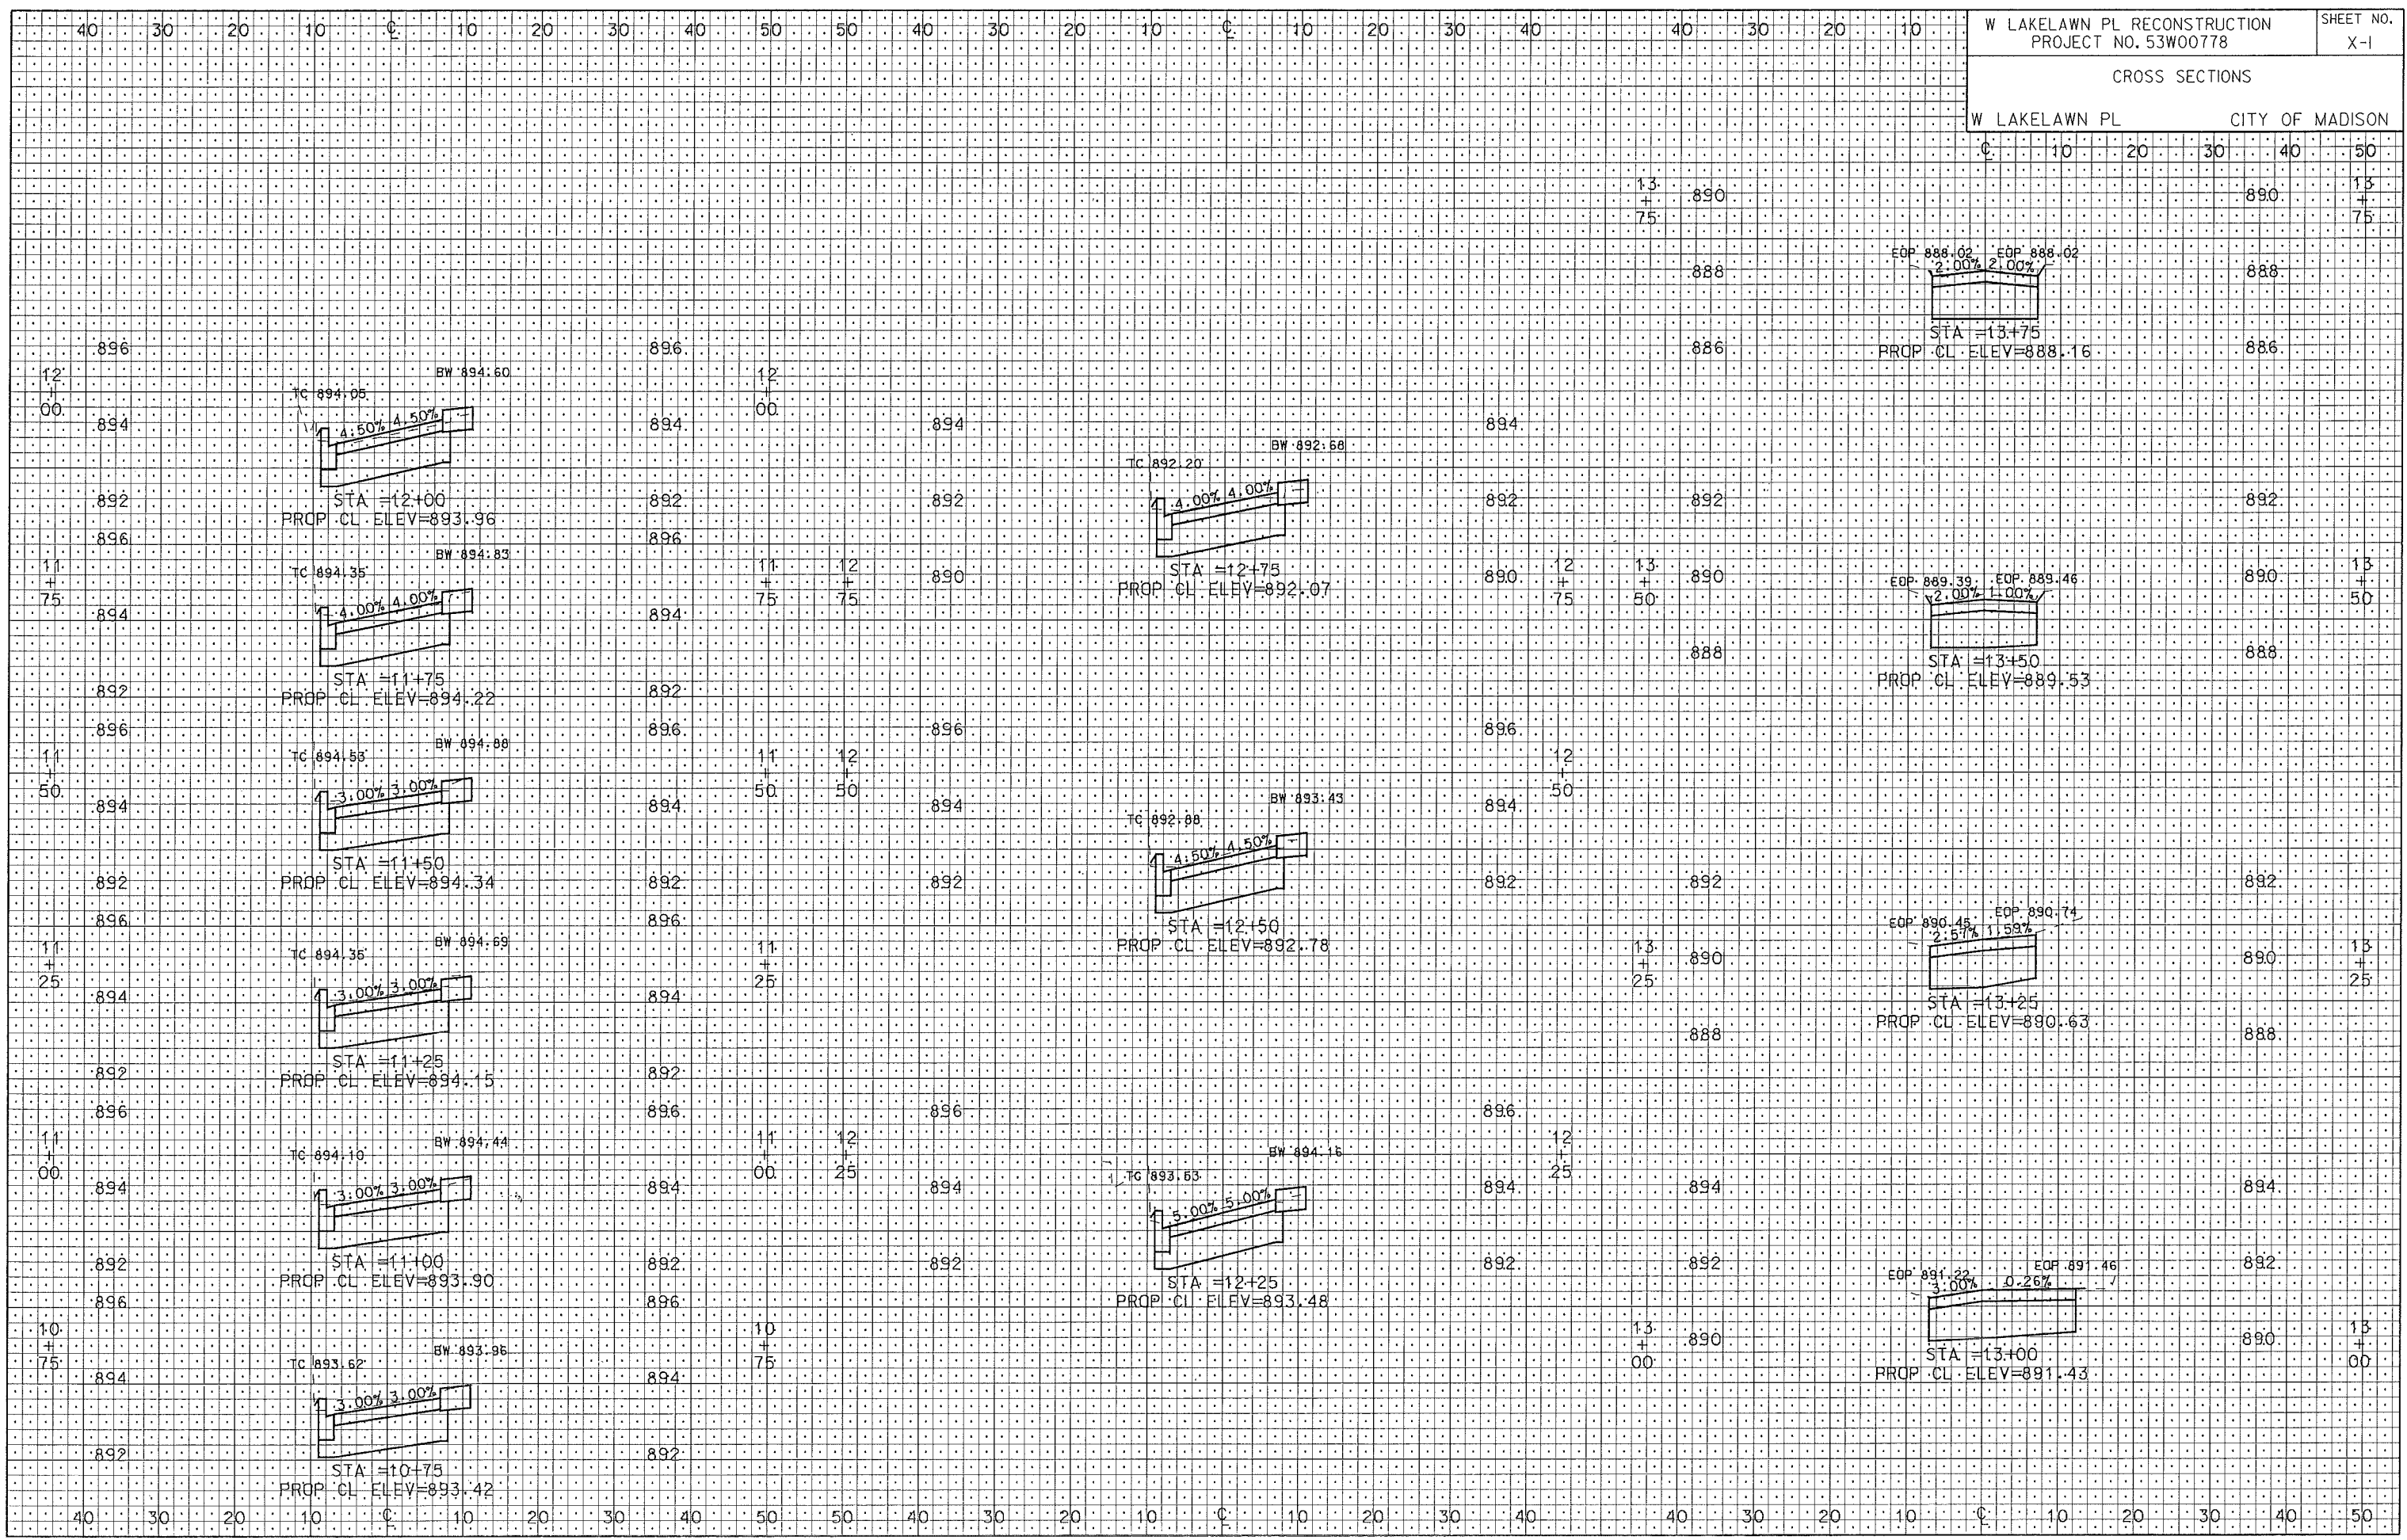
W LAKELAWN PL RECONSTRUCTION
PROJECT NO. 53W00778

SHEET NO.
X-1

CROSS SECTIONS

W LAKELAWN PL CITY OF MADISON

40 30 20 10 ℄ 10 20 30 40 50 50 40 30 20 10 ℄ 10 20 30 40 40 30 20 10

℄ 10 20 30 40 50

13 + 75 890 890 13 + 75

EOP 888.02 EOP 888.02
2.00% 2.00%
888 888
STA =13+75
PROP CL ELEV=888.16
886 886

896 896
12 + 00 12 + 00
BW 894.60
TC 894.05
4.50% 4.50%
894 894 894 894
BW 892.68
TC 892.20
4.00% 4.00%
892 892 892 892 892 892
STA =12+00
PROP CL ELEV=893.96
896 896
BW 894.83
TC 894.35
11 + 75 11 + 75 12 + 75 890 890 12 + 75 13 + 50 890 890 13 + 50
STA =12+75
PROP CL ELEV=892.07
4.00% 4.00%
EOP 889.39 EOP 889.46
2.00% 1.00%
894 894
888 888
STA =11+75
PROP CL ELEV=894.22
STA =13+50
PROP CL ELEV=889.53
892 892
896 896 896 896
11 + 50 BW 894.88
TC 894.53
11 + 50 12 + 50 12 + 50
3.00% 3.00%
894 894 894 894
BW 893.43
TC 892.88
4.50% 4.50%
892 892 892 892 892 892
STA =11+50
PROP CL ELEV=894.34
896 896
STA =12+50
PROP CL ELEV=892.78
EOP 890.45 EOP 890.74
2.57% 1.59%
11 + 25 BW 894.69
TC 894.35
11 + 25 13 + 25 890 890 13 + 25
3.00% 3.00%
894 894
STA =13+25
PROP CL ELEV=890.63
888 888
STA =11+25
PROP CL ELEV=894.15
892 892
896 896 896 896
11 + 00 BW 894.44
TC 894.10
11 + 00 12 + 25 12 + 25
BW 894.16
TC 893.63
3.00% 3.00%
5.00% 5.00%
894 894 894 894 894 894
892 892 892 892 892 892
STA =11+00
PROP CL ELEV=893.90
STA =12+25
PROP CL ELEV=893.48
EOP 891.22 EOP 891.46
3.00% 0.26%
896 896
10 + 75 10 + 75 13 + 00 890 890 13 + 00
BW 893.96
TC 893.62
STA =13+00
PROP CL ELEV=891.43
3.00% 3.00%
894 894
STA =10+75
PROP CL ELEV=893.42
892 892

40 30 20 10 ℄ 10 20 30 40 50 50 40 30 20 10 ℄ 10 20 30 40 40 30 20 10 ℄ 10 20 30 40 50